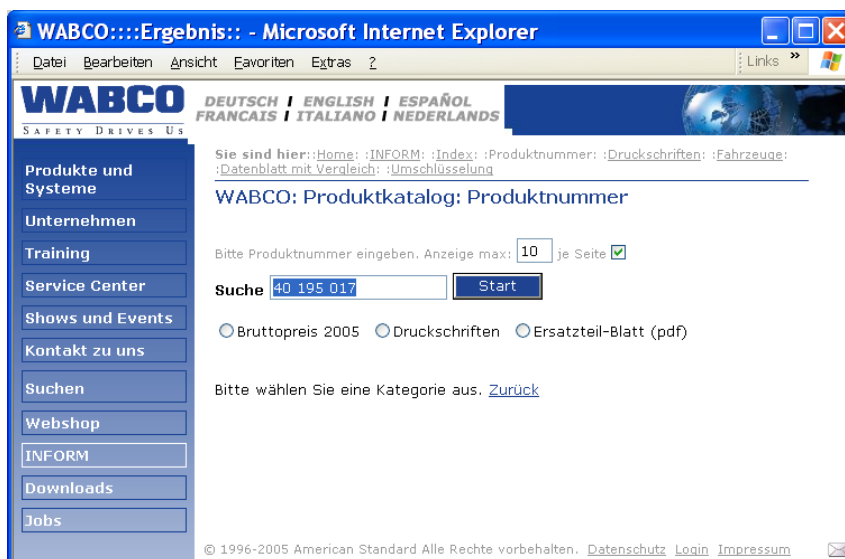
WABCO::::Ergebnis:: - Microsoft Internet Explorer

Datei Bearbeiten Ansicht Favoriten Extras ?

Links »

WABCO
SAFETY DRIVES US

DEUTSCH / ENGLISH / ESPAÑOL
FRANCAIS / ITALIANO / NEDERLANDS

Produkte und Systeme
Unternehmen
Training
Service Center
Shows und Events
Kontakt zu uns
Suchen
Webshop
INFORM
Downloads
Jobs

Sie sind hier::Home: :INFORM: :Index: :Produktnummer: :Druckschriften: :Fahrzeuge: :Datenblatt mit Vergleich: :Umschlüsselung

WABCO: Produktkatalog: Produktnummer

Bitte Produktnummer eingeben. Anzeige max: 10 je Seite

Suche 40 195 017 Start

Bruttopreis 2005 Druckschriften Ersatzteil-Blatt (pdf)

Bitte wählen Sie eine Kategorie aus. Zurück

© 1996-2005 American Standard Alle Rechte vorbehalten. Datenschutz Login Impressum